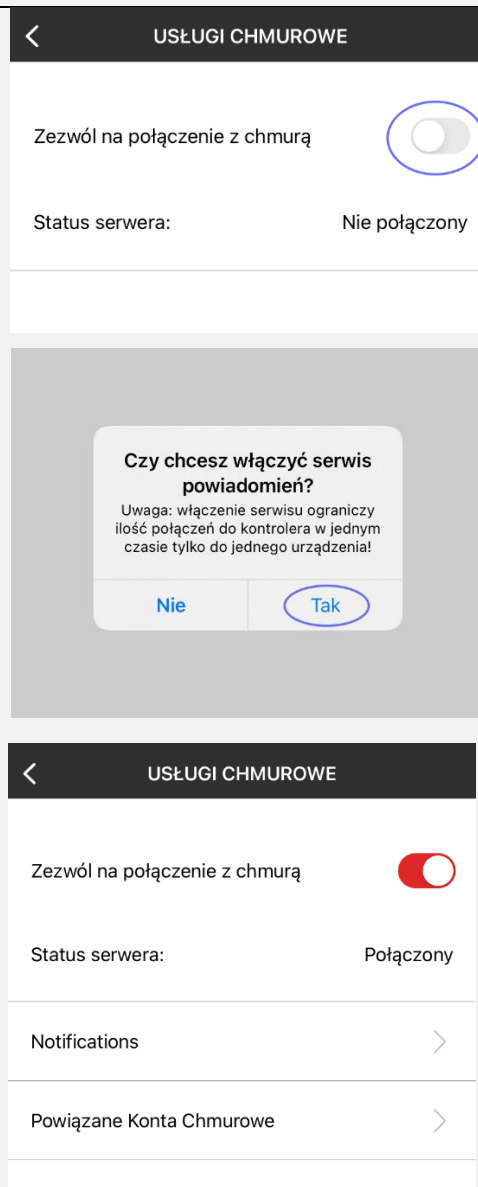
USŁUGI CHMUROWE

Zezwól na połączenie z chmurą

Status serwera: Nie połączony

Czy chcesz włączyć serwis powiadomień?

Uwaga: włączenie serwisu ograniczy ilość połączeń do kontrolera w jednym czasie tylko do jednego urządzenia!

Nie Tak

USŁUGI CHMUROWE

Zezwól na połączenie z chmurą

Status serwera: Połączony

Notifications

Powiązane Konta Chmurowe